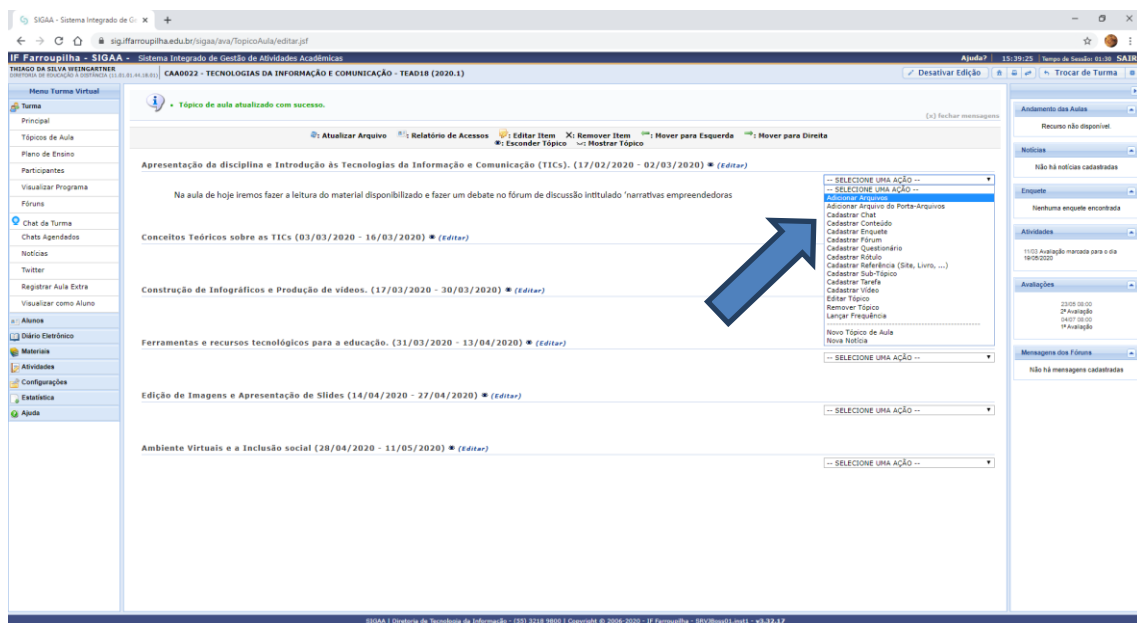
SIGAA - Sistema Integrado de G× +

sig.iffarroupilha.edu.br/sigaa/ava/TopicoAula/editar.jsf

IF Farroupilha - SIGAA - Sistema Integrado de Gestão de Atividades Acadêmicas

Ajuda? | 15:39:25 | Tempo de Sessão: 01:30 SAIR

THIAGO DA SILVA WEINGARTNER
DIRETORIA DE EDUCAÇÃO A DISTÂNCIA (11.01.01.44.16.01)

CAA0022 - TECNOLOGIAS DA INFORMAÇÃO E COMUNICAÇÃO - TEAD18 (2020.1)

Desativar Edição | Trocar de Turma

Menu Turma Virtual

Turma
Principal
Tópicos de Aula
Plano de Ensino
Participantes
Visualizar Programa
Fóruns
Chat da Turma
Chats Agendados
Notícias
Twitter
Registrar Aula Extra
Visualizar como Aluno
Alunos
Diário Eletrônico
Materiais
Atividades
Configurações
Estatística
Ajuda

• Tópico de aula atualizado com sucesso.

(x) fechar mensagens

: Atualizar Arquivo : Relatório de Acessos : Editar Item X: Remover Item : Mover para Esquerda : Mover para Direita
: Esconder Tópico : Mostrar Tópico

Apresentação da disciplina e Introdução às Tecnologias da Informação e Comunicação (TICs). (17/02/2020 - 02/03/2020) (Editar)

Na aula de hoje iremos fazer a leitura do material disponibilizado e fazer um debate no fórum de discussão intitulado 'narrativas empreendedoras

-- SELECIONE UMA AÇÃO --
-- SELECIONE UMA AÇÃO --
Adicionar Arquivos
Adicionar Arquivo do Porta-Arquivos
Cadastrar Chat
Cadastrar Conteúdo
Cadastrar Enquete
Cadastrar Fórum
Cadastrar Questionário
Cadastrar Rótulo
Cadastrar Referência (Site, Livro, ...)
Cadastrar Sub-Tópico
Cadastrar Tarefa
Cadastrar Vídeo
Editar Tópico
Remover Tópico
Lançar Frequência
Novo Tópico de Aula
Nova Notícia

Conceitos Teóricos sobre as TICs (03/03/2020 - 16/03/2020) (Editar)

Construção de Infográficos e Produção de vídeos. (17/03/2020 - 30/03/2020) (Editar)

Ferramentas e recursos tecnológicos para a educação. (31/03/2020 - 13/04/2020) (Editar)

-- SELECIONE UMA AÇÃO --

Edição de Imagens e Apresentação de Slides (14/04/2020 - 27/04/2020) (Editar)

-- SELECIONE UMA AÇÃO --

Ambiente Virtuais e a Inclusão social (28/04/2020 - 11/05/2020) (Editar)

-- SELECIONE UMA AÇÃO --

Andamento das Aulas
Recurso não disponível

Notícias
Não há notícias cadastradas

Enquete
Nenhuma enquete encontrada

Atividades
11/03 Avaliação marcada para o dia 19/05/2020

Avaliações
23/05 08:00
2ª Avaliação
04/07 08:00
1ª Avaliação

Mensagens dos Fóruns
Não há mensagens cadastradas

SIGAA | Diretoria de Tecnologia da Informação - (55) 3218 9800 | Copyright © 2006-2020 - IF Farroupilha - SRVJboss01.inst1 - v3.32.17